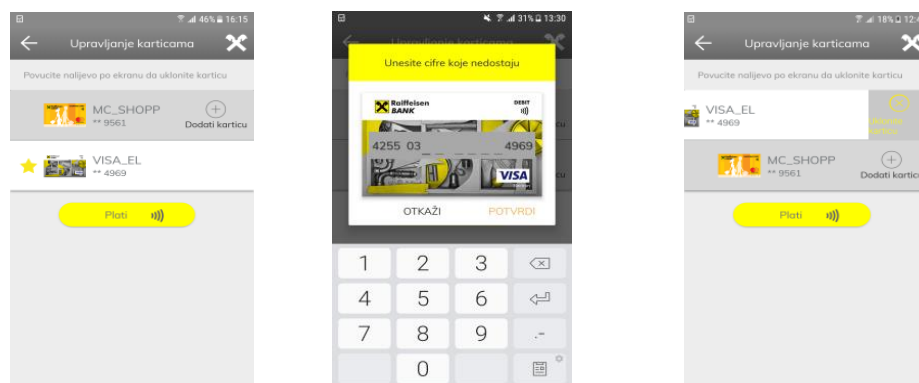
46% 16:15

Upravljanje karticama

Povucite nalijevo po ekranu da uklonite karticu

MC_SHOPP
** 9561

Dodati karticu

VISA_EL
** 4969

Plati

31% 13:30

Upravljanje karticama

Unesite cifre koje nedostaju

Raiffeisen BANK

DEBIT

4255 03

4969

VISA

OTKAŽI

POTVRDI

1
2
3
4
5
6
7
8
9
0

18% 12:4

Upravljanje karticama

Povucite nalijevo po ekranu da uklonite karticu

VISA_EL
** 4969

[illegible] karticu

MC_SHOPP
** 9561

Dodati kartic

Plati